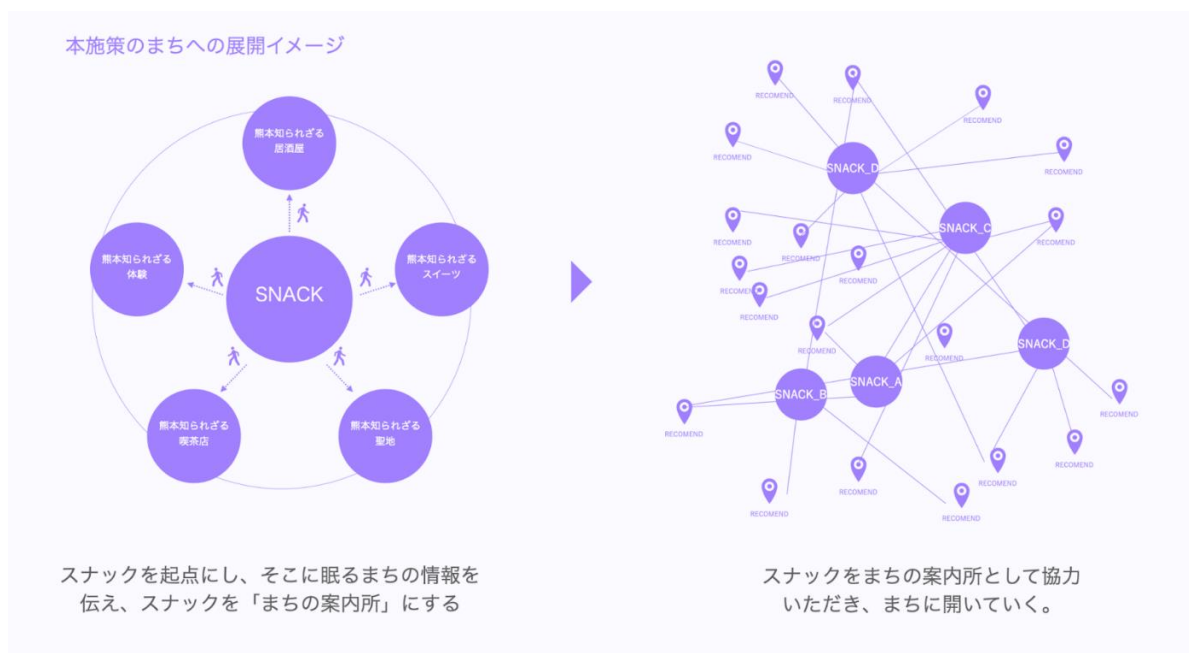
本施策のまちへの展開イメージ

熊本知られざる
居酒屋

熊本知られざる
体験

SNACK

熊本知られざる
スイーツ

熊本知られざる
喫茶店

熊本知られざる
聖地

スナックを起点にし、そこに眠るまちの情報を伝え、スナックを「まちの案内所」にする

RECOMEND
RECOMEND
RECOMEND
RECOMEND
RECOMEND
SNACK_D
RECOMEND
SNACK_C
RECOMEND
RECOMEND
RECOMEND
RECOMEND
RECOMEND
RECOMEND
RECOMEND
RECOMEND
SNACK_D
SNACK_A
SNACK_B
RECOMEND
RECOMEND
RECOMEND
RECOMEND
RECOMEND
RECOMEND
RECOMEND
RECOMEND

スナックをまちの案内所として協力いただき、まちに開いていく。